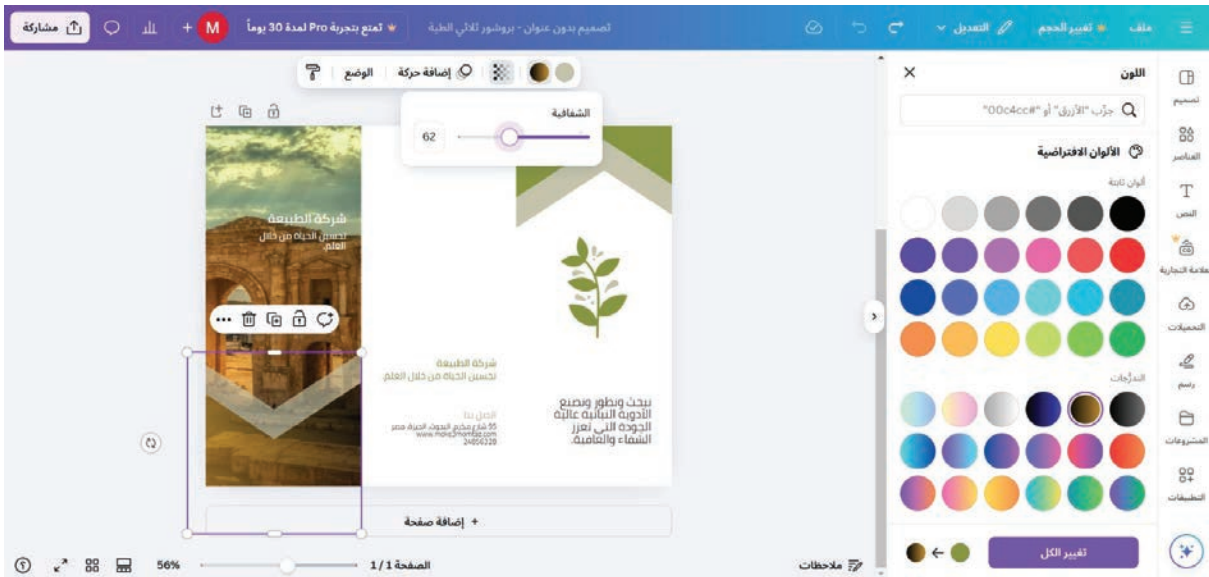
ملف تغيير الحجم التعديل تصميم بدون عنوان - بروشور ثلاثي الطية تمتع بتجربة Pro لمدة 30 يوماً M مشاركة

الوضع إضافة حركة

الشفافية
62

شركة الطبيعة
لتحسين الحياة من خلال العلم

شركة الطبيعة
تحسين الحياة من خلال العلم.

اتصل بنا
55 شارع مجمع البحوث، الجيزة، مصر
www.mdrs2homtaa.com
24856328

نبحث ونطور ونصنع الأدوية النباتية عالية الجودة التي تعزز الشفاء والعافية.

+ إضافة صفحة

اللون
جرّب "الأزرق" أو "#00c4cc"
الألوان الافتراضية
ألوان ثابتة
التدرّجات
تغيير الكل

تصميم
العناصر
النص
علامة التجارية
التحميلات
رسم
المشروعات
التطبيقات

ملاحظات الصفحة 1 / 1 56%